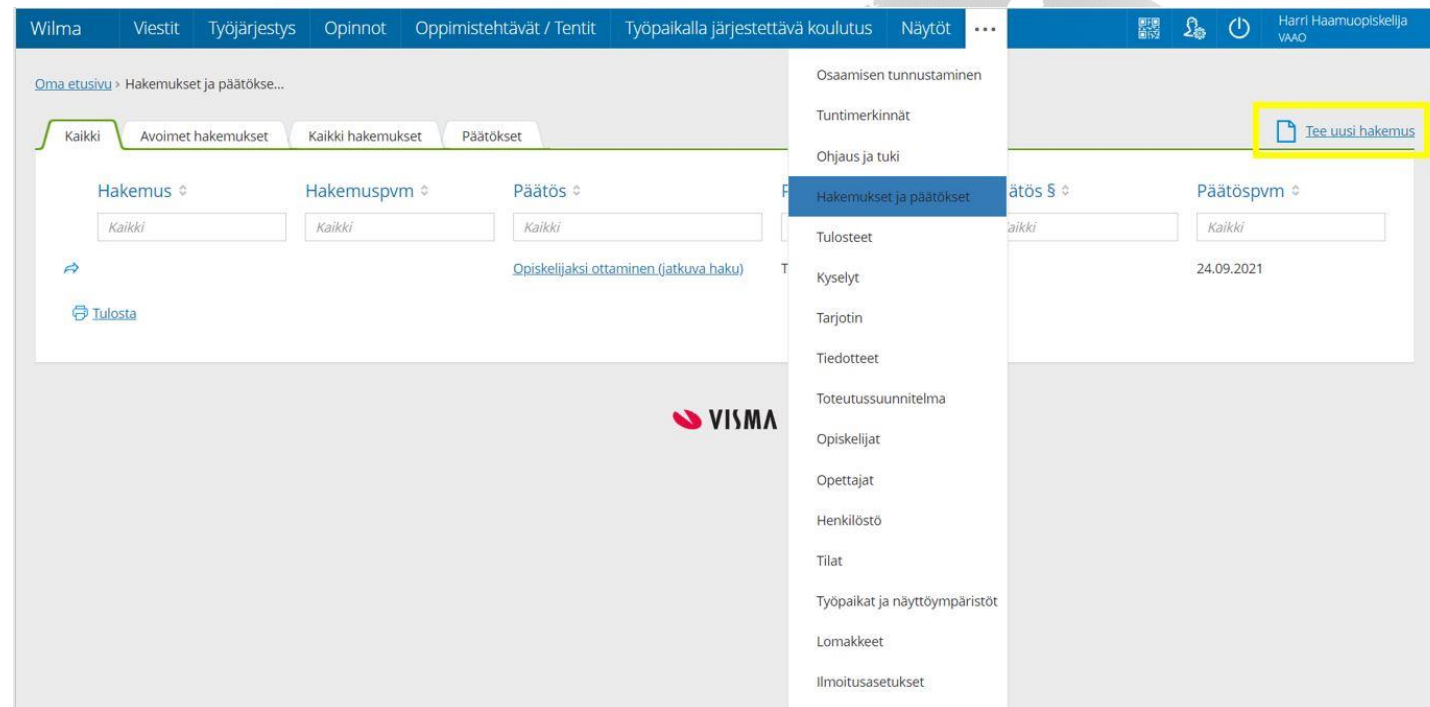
Wilma Viestit Työjärjestys Opinnot Oppimistehtävät / Tentit Työpaikalla järjestettävä koulutus Näytöt ...

Harri Haamuopiskelija
VAAO

Oma etusivu › Hakemukset ja päätökse...

Kaikki | Avoimet hakemukset | Kaikki hakemukset | Päätökset

Tee uusi hakemus

| Hakemus | Hakemuspvm | Päätös | P | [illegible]ätös § | Päätöspvm |
|---|---|---|---|---|---|
| Kaikki | Kaikki | Kaikki | | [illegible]aikki | Kaikki |
| | | Opiskelijaksi ottaminen (jatkuva haku) | T | | 24.09.2021 |

Tulosta

VISMA

Osaamisen tunnustaminen
Tuntimerkinnät
Ohjaus ja tuki
Hakemukset ja päätökset
Tulosteet
Kyselyt
Tarjotin
Tiedotteet
Toteutussuunnitelma
Opiskelijat
Opettajat
Henkilöstö
Tilat
Työpaikat ja näyttöympäristöt
Lomakkeet
Ilmoitusasetukset